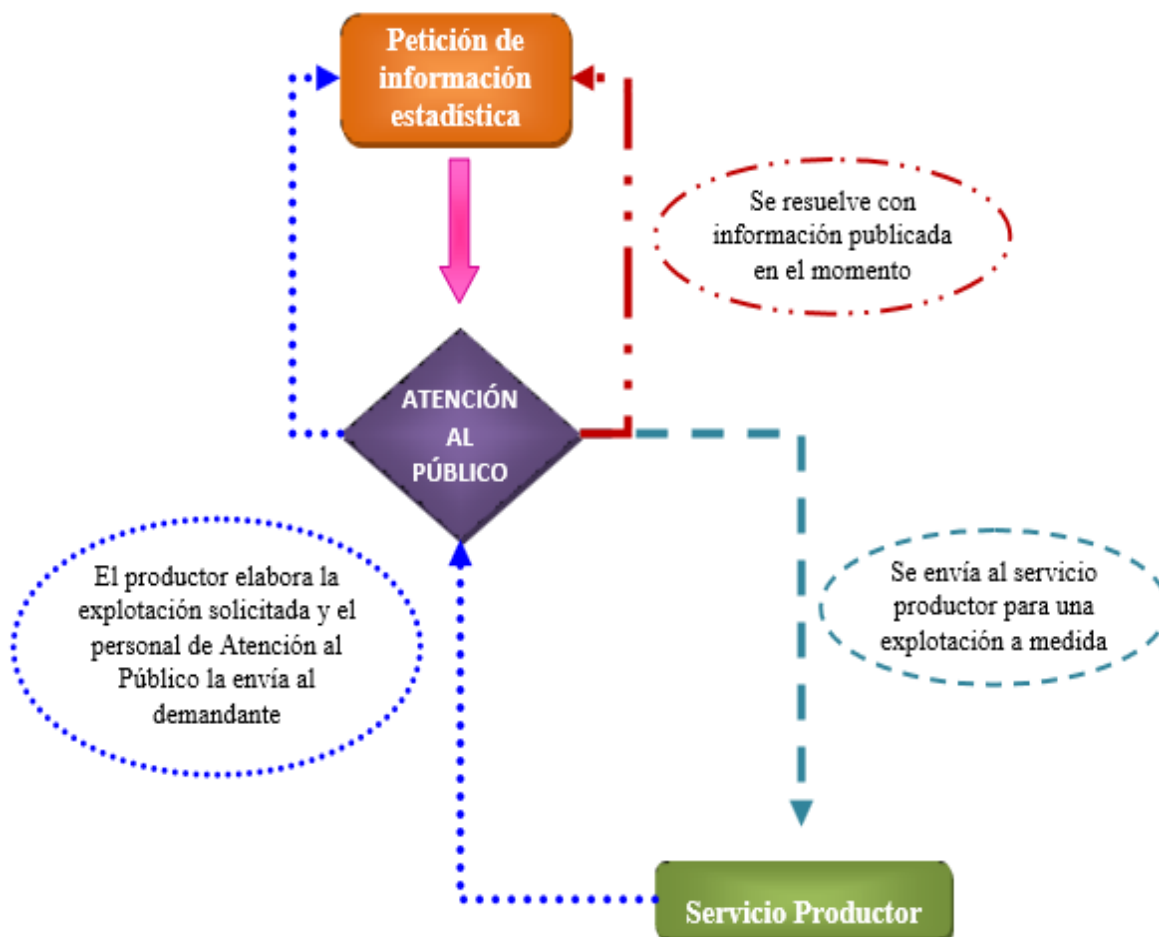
Petición de información estadística

Se resuelve con información publicada en el momento

ATENCIÓN AL PÚBLICO

El productor elabora la explotación solicitada y el personal de Atención al Público la envía al demandante

Se envía al servicio productor para una explotación a medida

Servicio Productor